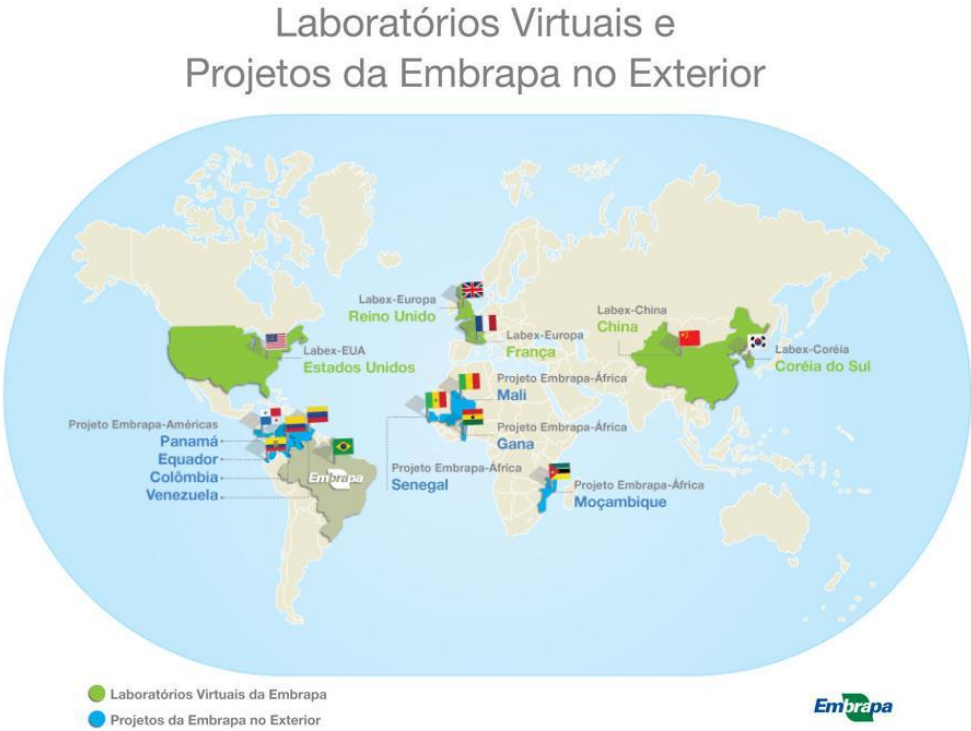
Laboratórios Virtuais e
Projetos da Embrapa no Exterior

Labex-Europa
Reino Unido

Labex-Europa
França

Labex-China
China

Labex-Coréia
Coréia do Sul

Labex-EUA
Estados Unidos

Projeto Embrapa-África
Mali

Projeto Embrapa-África
Gana

Projeto Embrapa-Américas
Panamá
Equador
Colômbia
Venezuela

Embrapa

Projeto Embrapa-África
Senegal

Projeto Embrapa-África
Moçambique

Laboratórios Virtuais da Embrapa
Projetos da Embrapa no Exterior

Embrapa